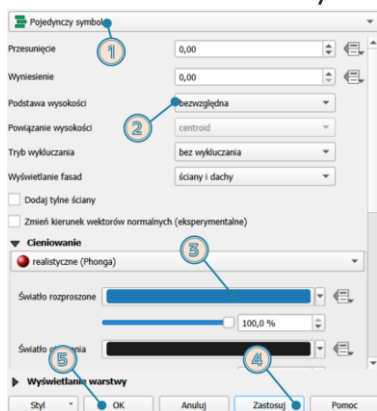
Pojedynczy symbol

1

Przesunięcie 0,00

Wyniesienie 0,00

Podstawa wysokości bezwzględna

2

Powiązanie wysokości centroid

Tryb wykluczania bez wykluczania

Wyświetlanie fasad ściany i dachy

Dodaj tylne ściany

Zmień kierunek wektorów normalnych (eksperymentalne)

Cieniowanie

3

realistyczne (Phonga)

Światło rozproszone

100,0 %

Światło o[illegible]ania

5

4

Wyświetlanie warstwy

Styl OK Anuluj Zastosuj Pomoc